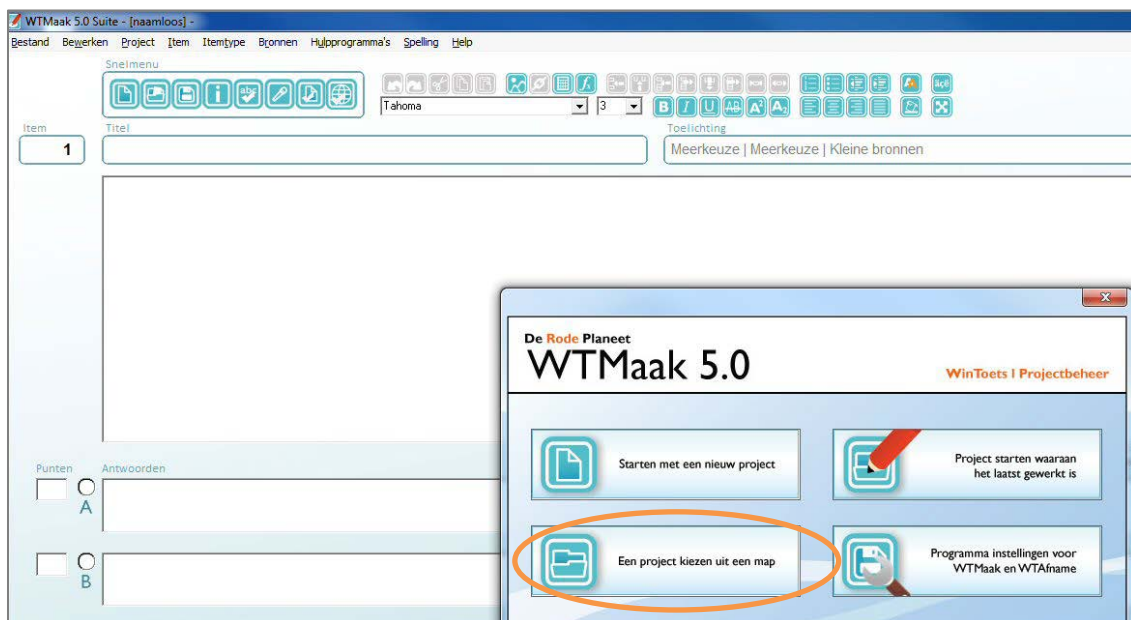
WTMaak 5.0 Suite - [naamloos] -

Bestand Bewerken Project Item Itemtype Bronnen Hulpprogramma's Spelling Help

Snelmenu

Tahoma

3

Item

1

Titel

Toelichting

Meerkeuze | Meerkeuze | Kleine bronnen

Punten

Antwoorden

A

B

De Rode Planeet

WTMaak 5.0

WinToets I Projectbeheer

Starten met een nieuw project

Project starten waaraan het laatst gewerkt is

Een project kiezen uit een map

Programma instellingen voor WTMaak en WTAfname